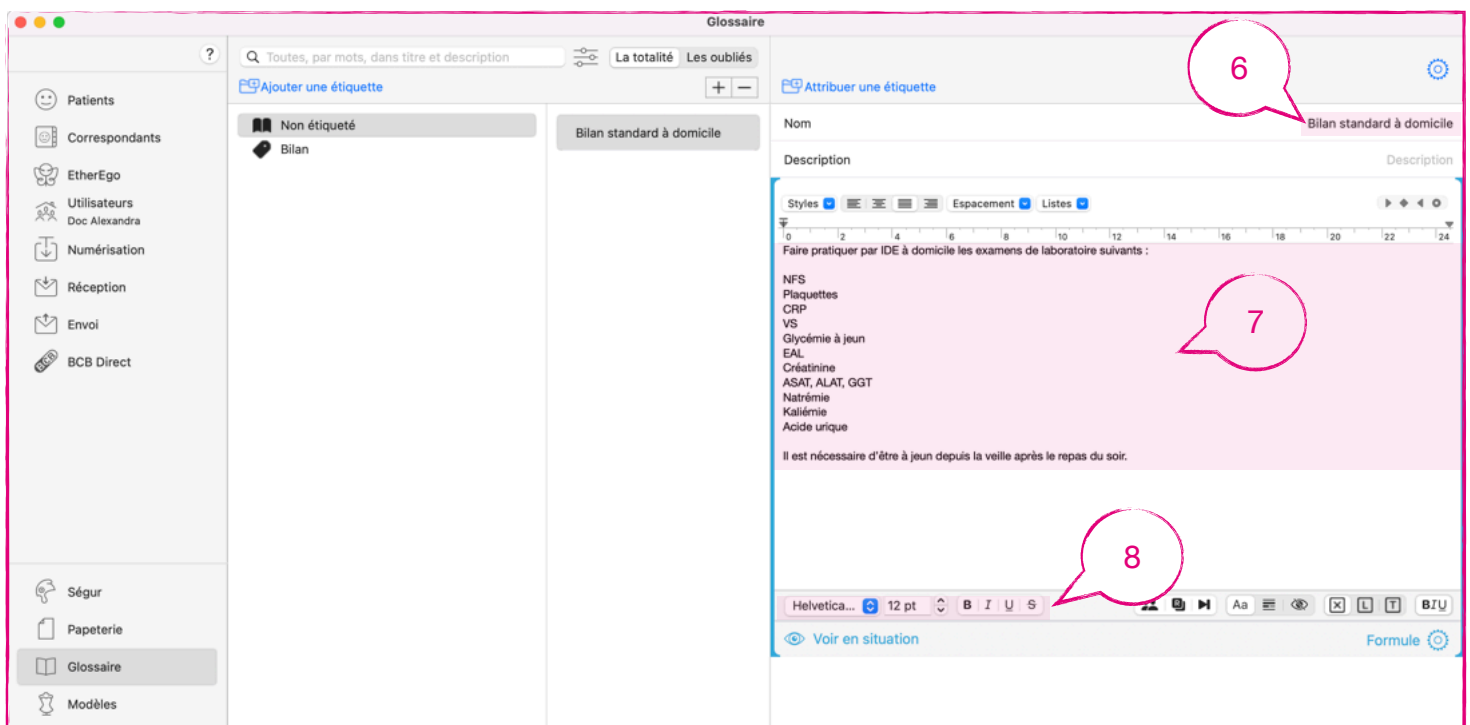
Glossaire

?

Patients
Correspondants
EtherEgo
Utilisateurs
Doc Alexandra
Numérisation
Réception
Envoi
BCB Direct

Ségur
Papeterie
Glossaire
Modèles

Toutes, par mots, dans titre et description
La totalité
Les oubliés
Ajouter une étiquette
+ −

Non étiqueté
Bilan

Bilan standard à domicile

Attribuer une étiquette

6

Nom
Bilan standard à domicile
Description
Description

Styles
Espacement
Listes

0 2 4 6 8 10 12 14 16 18 20 22 24

Faire pratiquer par IDE à domicile les examens de laboratoire suivants :

NFS
Plaquettes
CRP
VS
Glycémie à jeun
EAL
Créatinine
ASAT, ALAT, GGT
Natrémie
Kaliémie
Acide urique

Il est nécessaire d'être à jeun depuis la veille après le repas du soir.

7

8

Helvetica...
12 pt
B I U S
Aa
BIU

Voir en situation
Formule